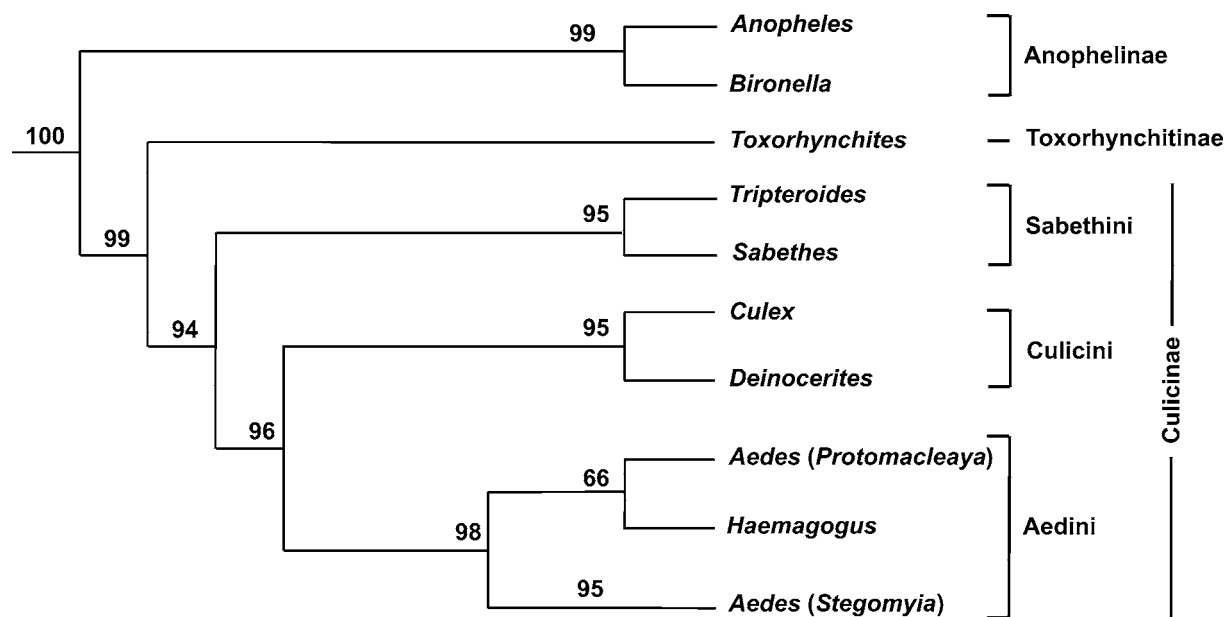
99
Anopheles
Bironella
Anophelinae
100
Toxorhynchites
Toxorhynchitinae
95
Tripteroides
99
Sabethes
Sabethini
95
Culex
94
Deinocerites
Culicini
96
Culicinae
Aedes (Protomacleaya)
66
98
Haemagogus
Aedini
95
Aedes (Stegomyia)